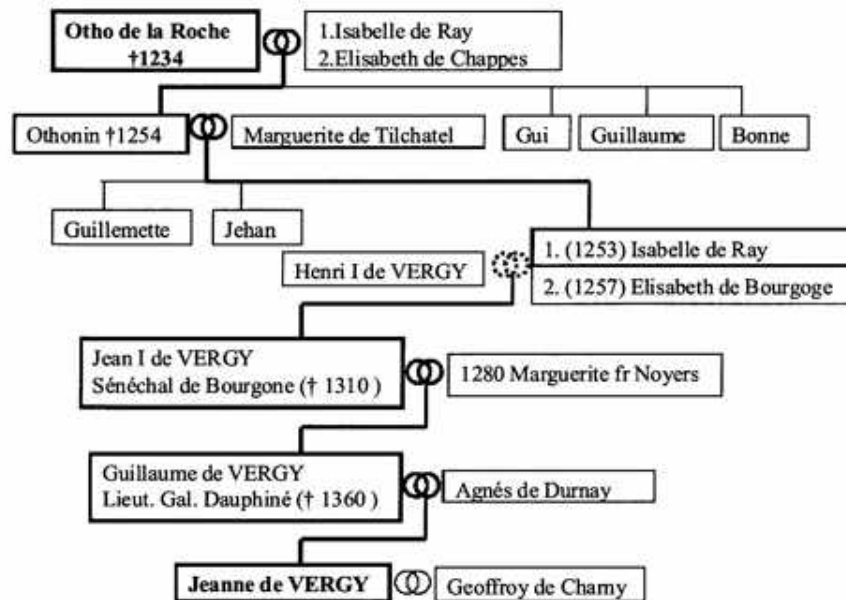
Otho de la Roche
†1234

1.Isabelle de Ray
2.Elisabeth de Chappes

Othonin †1254

Marguerite de Tilchatel

Gui

Guillaume

Bonne

Guillemette

Jehan

Henri I de VERGY

1. (1253) Isabelle de Ray
2. (1257) Elisabeth de Bourgoge

Jean I de VERGY
Sénéchal de Bourgone († 1310 )

1280 Marguerite fr Noyers

Guillaume de VERGY
Lieut. Gal. Dauphiné († 1360 )

Agnés de Durnay

Jeanne de VERGY

Geoffroy de Charny